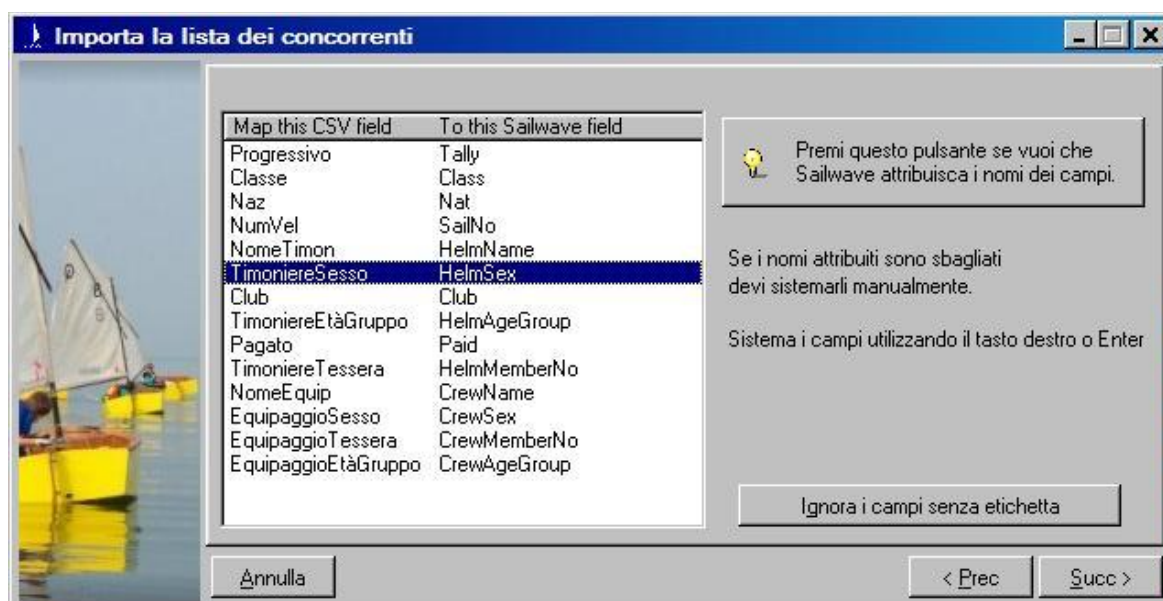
Importa la lista dei concorrenti

| Map this CSV field | To this Sailwave field |
|---|---|
| Progressivo | Tally |
| Classe | Class |
| Naz | Nat |
| NumVel | SailNo |
| NomeTimon | HelmName |
| TimoniereSesso | HelmSex |
| Club | Club |
| TimoniereEtàGruppo | HelmAgeGroup |
| Pagato | Paid |
| TimoniereTessera | HelmMemberNo |
| NomeEquip | CrewName |
| EquipaggioSesso | CrewSex |
| EquipaggioTessera | CrewMemberNo |
| EquipaggioEtàGruppo | CrewAgeGroup |

Premi questo pulsante se vuoi che Sailwave attribuisca i nomi dei campi.

Se i nomi attribuiti sono sbagliati devi sistemarli manualmente.

Sistema i campi utilizzando il tasto destro o Enter

Ignora i campi senza etichetta

Annulla

< Prec

Succ >